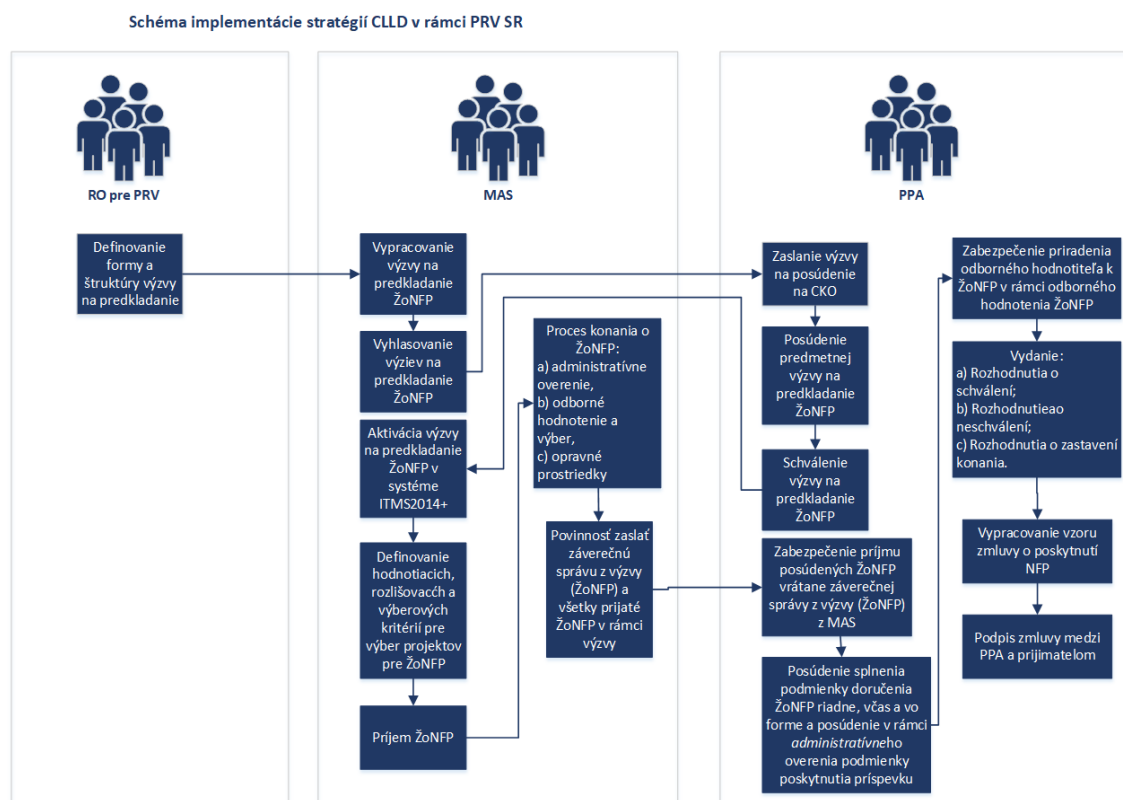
Schéma implementácie stratégií CLLD v rámci PRV SR

RO pre PRV

MAS

PPA

Definovanie formy a štruktúry výzvy na predkladanie

Vypracovanie výzvy na predkladanie ŽoNFP

Vyhlasovanie výziev na predkladanie ŽoNFP

Aktivácia výzvy na predkladanie ŽoNFP v systéme ITMS2014+

Definovanie hodnotiacich, rozlišovacích a výberových kritérií pre výber projektov pre ŽoNFP

Príjem ŽoNFP

Proces konania o ŽoNFP:
a) administratívne overenie,
b) odborné hodnotenie a výber,
c) opravné prostriedky

Povinnosť zaslať záverečnú správu z výzvy (ŽoNFP) a všetky prijaté ŽoNFP v rámci výzvy

Zaslanie výzvy na posúdenie na CKO

Posúdenie predmetnej výzvy na predkladanie ŽoNFP

Schválenie výzvy na predkladanie ŽoNFP

Zabezpečenie príjmu posúdených ŽoNFP vrátane záverečnej správy z výzvy (ŽoNFP) z MAS

Posúdenie splnenia podmienky doručenia ŽoNFP riadne, včas a vo forme a posúdenie v rámci *administratívneho* overenia podmienky poskytnutia príspevku

Zabezpečenie priradenia odborného hodnotiteľa k ŽoNFP v rámci odborného hodnotenia ŽoNFP

Vydanie:
a) Rozhodnutia o schválení;
b) Rozhodnutieao neschválení;
c) Rozhodnutia o zastavení konania.

Vypracovanie vzoru zmluvy o poskytnutí NFP

Podpis zmluvy medzi PPA a prijímateľom